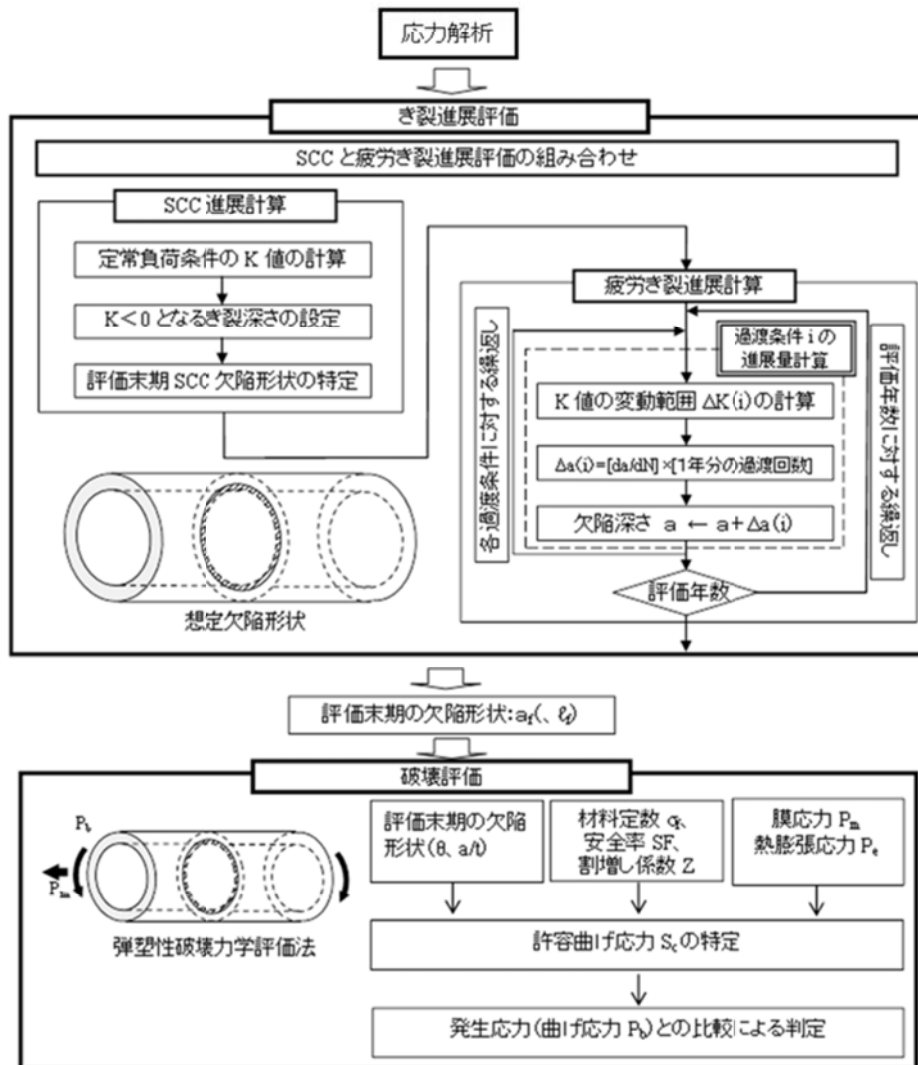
応力解析

き裂進展評価

SCC と疲労き裂進展評価の組み合わせ

SCC 進展計算

定常負荷条件の K 値の計算

K<0 となるき裂深さの設定

評価末期 SCC 欠陥形状の特定

想定欠陥形状

疲労き裂進展計算

各過渡条件に対する繰返し

過渡条件 i の進展量計算

K 値の変動範囲 ΔK(i)の計算

Δa(i)=[da/dN]×[1年分の過渡回数]

欠陥深さ a ← a+Δa(i)

評価年数

評価年数に対する繰返し

評価末期の欠陥形状: $a_f$(、$\ell_f$)

破壊評価

$P_b$

$P_m$

弾塑性破壊力学評価法

評価末期の欠陥形状(θ、a/t)

材料定数 $\sigma_f$、安全率 SF、割増し係数 Z

膜応力 $P_m$
熱膨張応力 $P_e$

許容曲げ応力 $S_c$ の特定

発生応力(曲げ応力 $P_b$)との比較による判定